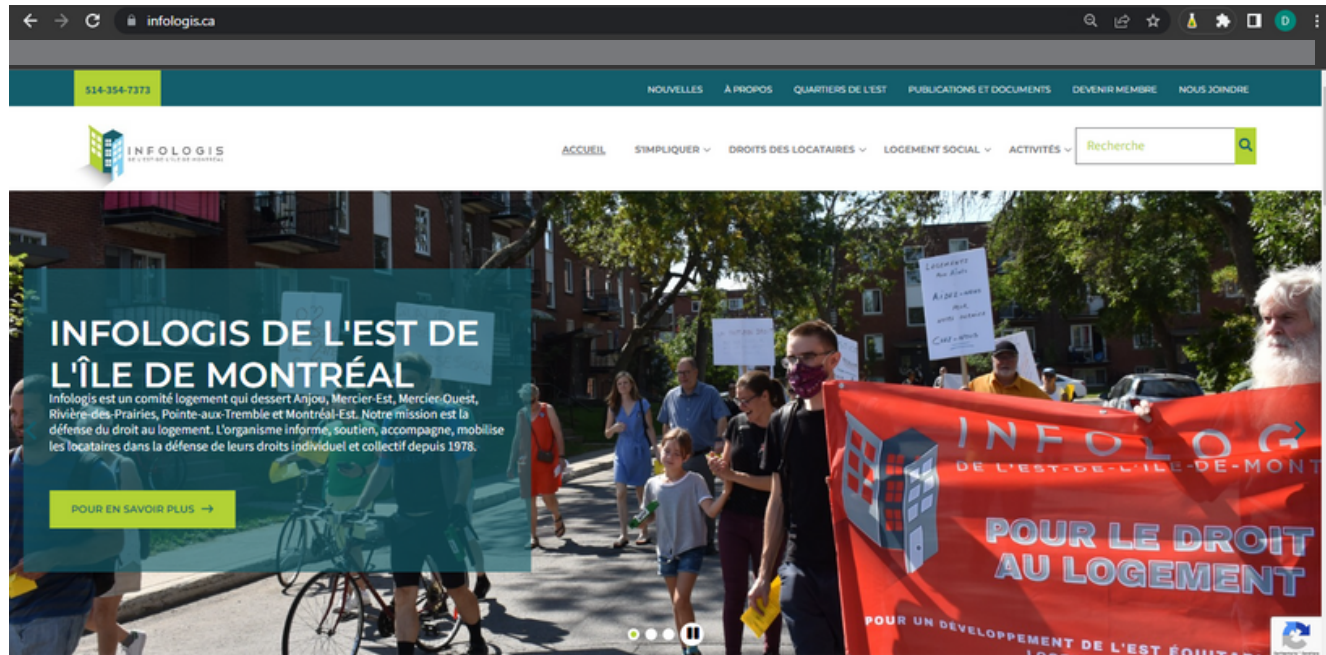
infologis.ca

D

514-354-7373

NOUVELLES À PROPOS QUARTIERS DE L'EST PUBLICATIONS ET DOCUMENTS DEVENIR MEMBRE NOUS JOINDRE

INFOLOGIS DE L'EST DE L'ÎLE DE MONTRÉAL

ACCUEIL S'IMPLIQUER DROITS DES LOCATAIRES LOGEMENT SOCIAL ACTIVITÉS

Recherche

INFOLOGIS DE L'EST DE L'ÎLE DE MONTRÉAL

Infologis est un comité logement qui dessert Anjou, Mercier-Est, Mercier-Ouest, Rivière-des-Prairies, Pointe-aux-Tremble et Montréal-Est. Notre mission est la défense du droit au logement. L'organisme informe, soutien, accompagne, mobilise les locataires dans la défense de leurs droits individuel et collectif depuis 1978.

POUR EN SAVOIR PLUS →

INFOLOG

DE L'EST-DE-L'ÎLE-DE-MONT

POUR LE DROIT AU LOGEMENT

POUR UN DÉVELOPPEMENT DE L'EST ÉQUITA

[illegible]